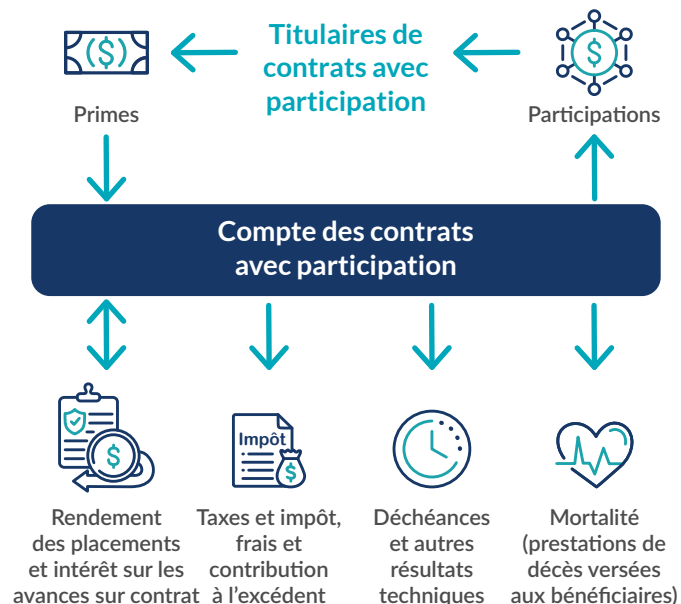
Titulaires de contrats avec participation

Primes

Participations

Compte des contrats avec participation

Impôt

Rendement des placements et intérêt sur les avances sur contrat

Taxes et impôt, frais et contribution à l'excédent

Déchéances et autres résultats techniques

Mortalité (prestations de décès versées aux bénéficiaires)